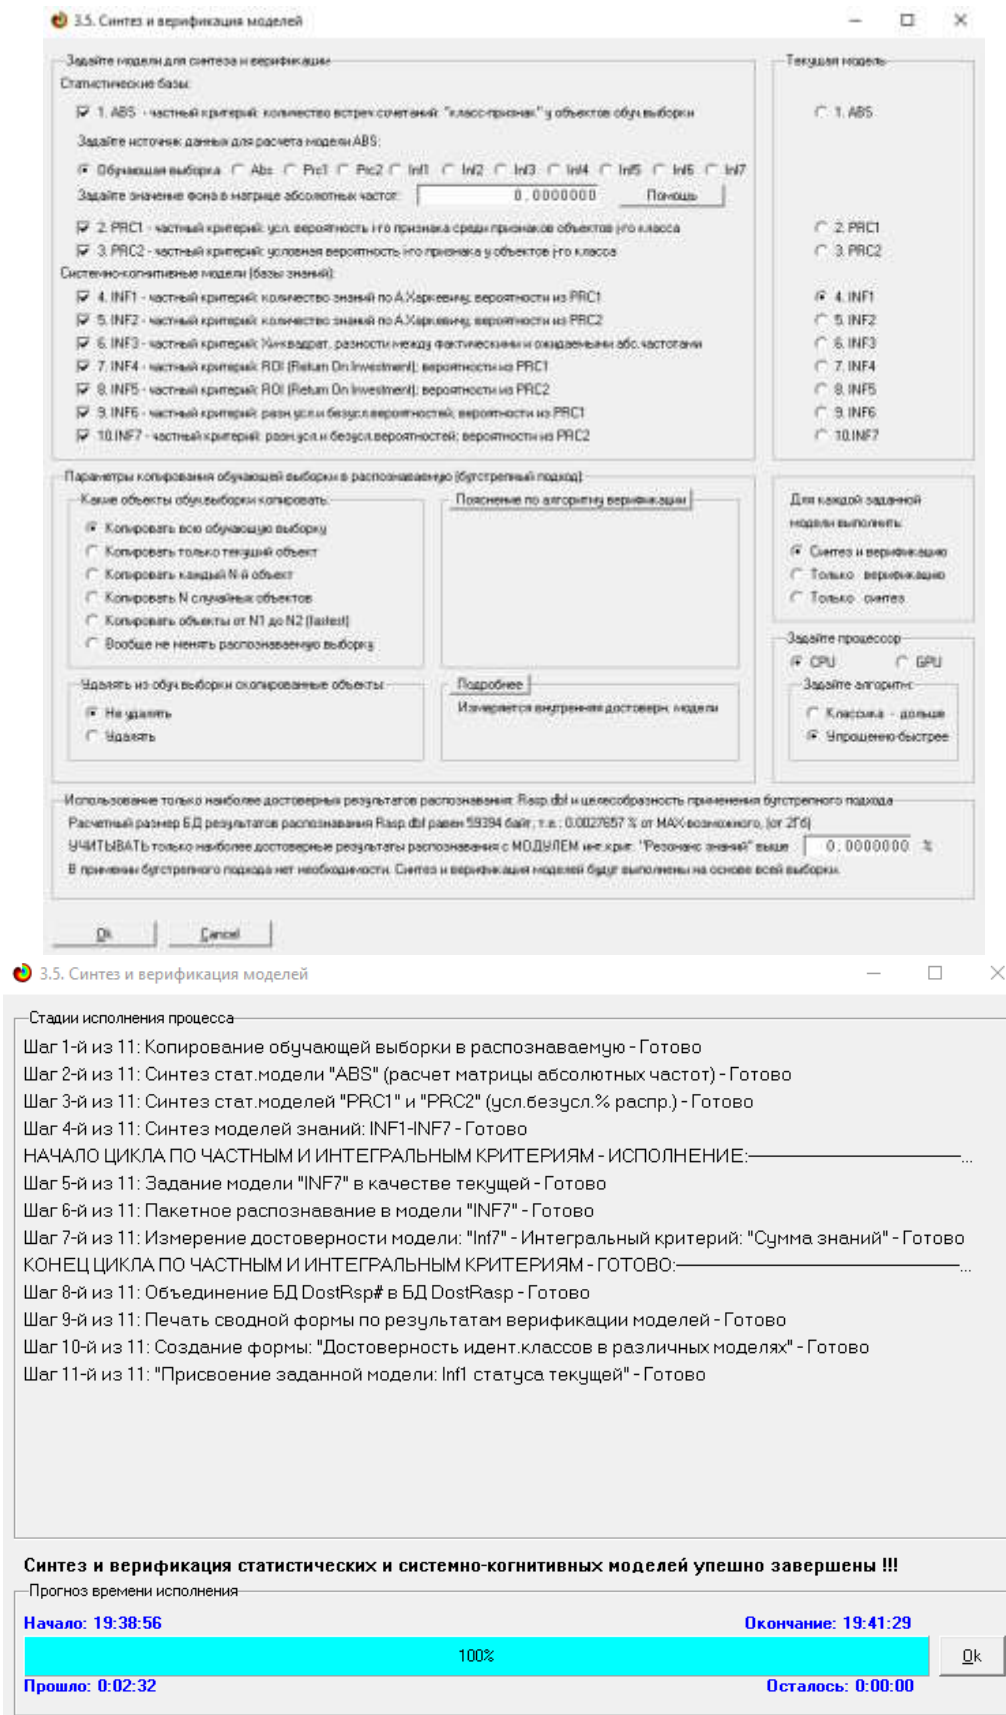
3.5. Синтез и верификация моделей

Задайте модели для синтеза и верификации
Статистические базы:
1. ABS - частный критерий: количество встреч сочетаний: "класс-признак" у объектов обуч.выборки
Задайте источник данных для расчета модели ABS:
Обучающая выборка Abs Prc1 Prc2 Inf1 Inf2 Inf3 Inf4 Inf5 Inf6 Inf7
Задайте значение фона в матрице абсолютных частот: 0,0000000 Помощь
2. PRC1 - частный критерий: усл. вероятность i-го признака среди признаков объектов j-го класса
3. PRC2 - частный критерий: условная вероятность i-го признака у объектов j-го класса
Системно-когнитивные модели (базы знаний):
4. INF1 - частный критерий: количество знаний по А.Харкевичу; вероятности из PRC1
5. INF2 - частный критерий: количество знаний по А.Харкевичу; вероятности из PRC2
6. INF3 - частный критерий: Хи-квадрат, разности между фактическими и ожидаемыми абс.частотами
7. INF4 - частный критерий: ROI (Return On Investment); вероятности из PRC1
8. INF5 - частный критерий: ROI (Return On Investment); вероятности из PRC2
9. INF6 - частный критерий: разн.усл.и безусл.вероятностей; вероятности из PRC1
10.INF7 - частный критерий: разн.усл.и безусл.вероятностей; вероятности из PRC2

Текущая модель
1. ABS
2. PRC1
3. PRC2
4. INF1
5. INF2
6. INF3
7. INF4
8. INF5
9. INF6
10.INF7

Параметры копирования обучающей выборки в распознаваемую (бутстрепный подход)
Какие объекты обуч.выборки копировать:
Копировать всю обучающую выборку
Копировать только текущий объект
Копировать каждый N-й объект
Копировать N случайных объектов
Копировать объекты от N1 до N2 (fastest)
Вообще не менять распознаваемую выборку

Пояснение по алгоритму верификации

Для каждой заданной модели выполнить:
Синтез и верификацию
Только верификацию
Только синтез

Удалять из обуч.выборки скопированные объекты:
Не удалять
Удалять

Подробнее
Измеряется внутренняя достоверн. модели

Задайте процессор
CPU GPU
Задайте алгоритм:
Классика - дольше
Упрощенно-быстрее

Использование только наиболее достоверных результатов распознавания Rasp.dbf и целесообразность применения бутстрепного подхода
Расчетный размер БД результатов распознавания Rasp.dbf равен 59394 байт, т.е.: 0.0027657 % от MAX возможного, (от 2Гб)
УЧИТЫВАТЬ только наиболее достоверные результаты распознавания с МОДУЛЕМ инт.крит. "Резонанс знаний" выше 0,0000000 %
В применении бутстрепного подхода нет необходимости. Синтез и верификация моделей будут выполнены на основе всей выборки.

Ok Cancel

3.5. Синтез и верификация моделей

Стадии исполнения процесса
Шаг 1-й из 11: Копирование обучающей выборки в распознаваемую - Готово
Шаг 2-й из 11: Синтез стат.модели "ABS" (расчет матрицы абсолютных частот) - Готово
Шаг 3-й из 11: Синтез стат.моделей "PRC1" и "PRC2" (усл.безусл.% распр.) - Готово
Шаг 4-й из 11: Синтез моделей знаний: INF1-INF7 - Готово
НАЧАЛО ЦИКЛА ПО ЧАСТНЫМ И ИНТЕГРАЛЬНЫМ КРИТЕРИЯМ - ИСПОЛНЕНИЕ:...
Шаг 5-й из 11: Задание модели "INF7" в качестве текущей - Готово
Шаг 6-й из 11: Пакетное распознавание в модели "INF7" - Готово
Шаг 7-й из 11: Измерение достоверности модели: "Inf7" - Интегральный критерий: "Сумма знаний" - Готово
КОНЕЦ ЦИКЛА ПО ЧАСТНЫМ И ИНТЕГРАЛЬНЫМ КРИТЕРИЯМ - ГОТОВО:...
Шаг 8-й из 11: Объединение БД DostRsp# в БД DostRasp - Готово
Шаг 9-й из 11: Печать сводной формы по результатам верификации моделей - Готово
Шаг 10-й из 11: Создание формы: "Достоверность идент.классов в различных моделях" - Готово
Шаг 11-й из 11: "Присвоение заданной модели: Inf1 статуса текущей" - Готово

Синтез и верификация статистических и системно-когнитивных моделей упешно завершены !!!
Прогноз времени исполнения
Начало: 19:38:56
Окончание: 19:41:29
100%
Ok
Прошло: 0:02:32
Осталось: 0:00:00